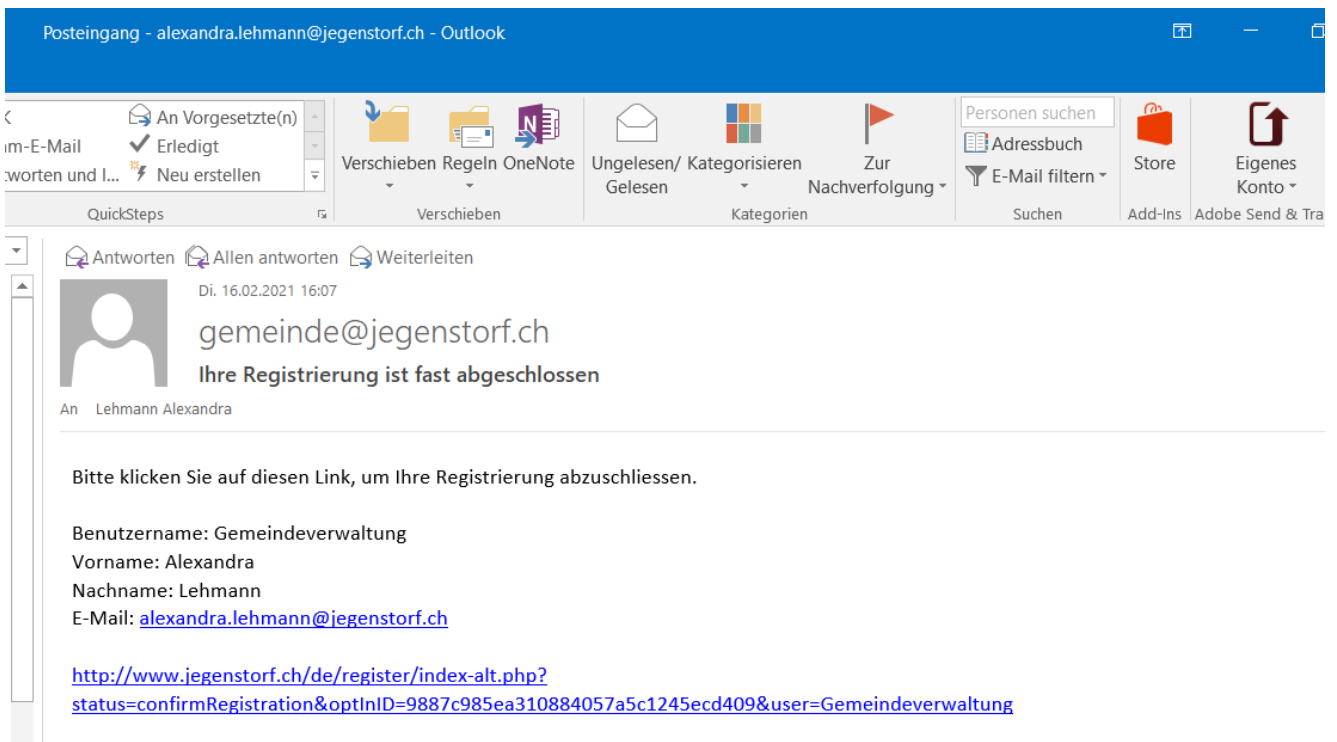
Posteingang - alexandra.lehmann@jegenstorf.ch - Outlook

am-E-Mail
antworten und l...
An Vorgesetzte(n)
Erledigt
Neu erstellen
QuickSteps

Verschieben
Regeln
OneNote
Verschieben

Ungelesen/ Gelesen
Kategorisieren
Zur Nachverfolgung
Kategorien

Personen suchen
Adressbuch
E-Mail filtern
Suchen

Store
Add-Ins

Eigenes Konto
Adobe Send & Tra

Antworten Allen antworten Weiterleiten

Di. 16.02.2021 16:07

gemeinde@jegenstorf.ch

Ihre Registrierung ist fast abgeschlossen

An Lehmann Alexandra

Bitte klicken Sie auf diesen Link, um Ihre Registrierung abzuschliessen.

Benutzername: Gemeindeverwaltung
Vorname: Alexandra
Nachname: Lehmann
E-Mail: alexandra.lehmann@jegenstorf.ch

http://www.jegenstorf.ch/de/register/index-alt.php?status=confirmRegistration&optInID=9887c985ea310884057a5c1245ecd409&user=Gemeindeverwaltung